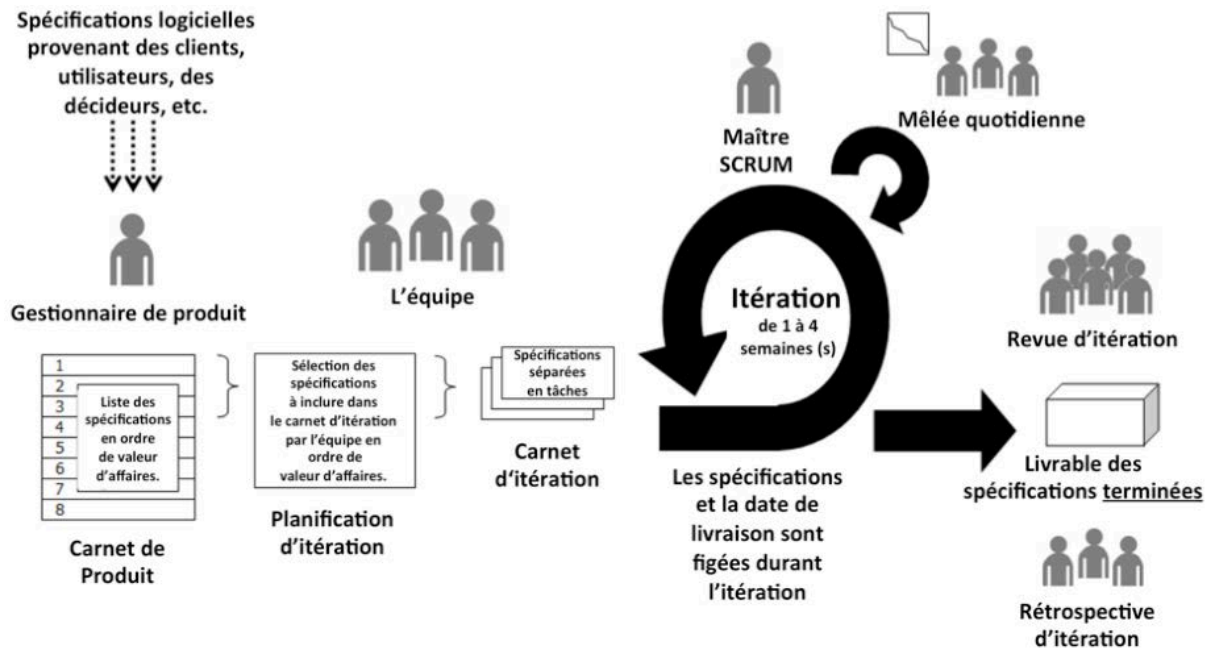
Spécifications logicielles provenant des clients, utilisateurs, des décideurs, etc.

Gestionnaire de produit

1
2
3
4
5
6
7
8

Liste des spécifications en ordre de valeur d'affaires.

Carnet de Produit

Sélection des spécifications à inclure dans le carnet d'itération par l'équipe en ordre de valeur d'affaires.

Planification d'itération

L'équipe

Spécifications séparées en tâches

Carnet d'itération

Maître SCRUM

Mêlée quotidienne

Itération
de 1 à 4 semaines (s)

Les spécifications et la date de livraison sont figées durant l'itération

Revue d'itération

Livrable des spécifications terminées

Rétrospective d'itération